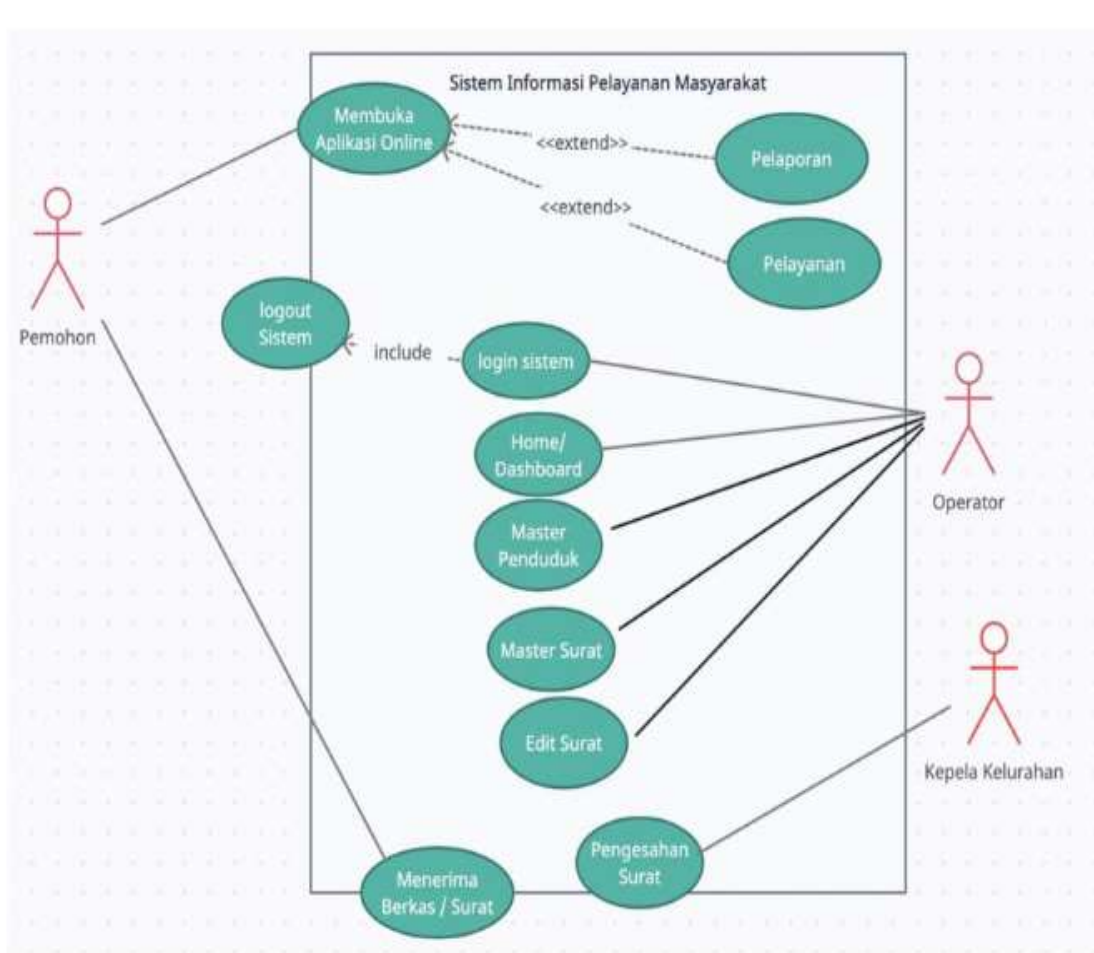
Sistem Informasi Pelayanan Masyarakat

Membuka Aplikasi Online

<<extend>>

Pelaporan

<<extend>>

Pelayanan

Pemohon

logout Sistem

include

login sistem

Home/ Dashboard

Master Penduduk

Master Surat

Edit Surat

Operator

Kepela Kelurahan

Pengesahan Surat

Menerima Berkas / Surat